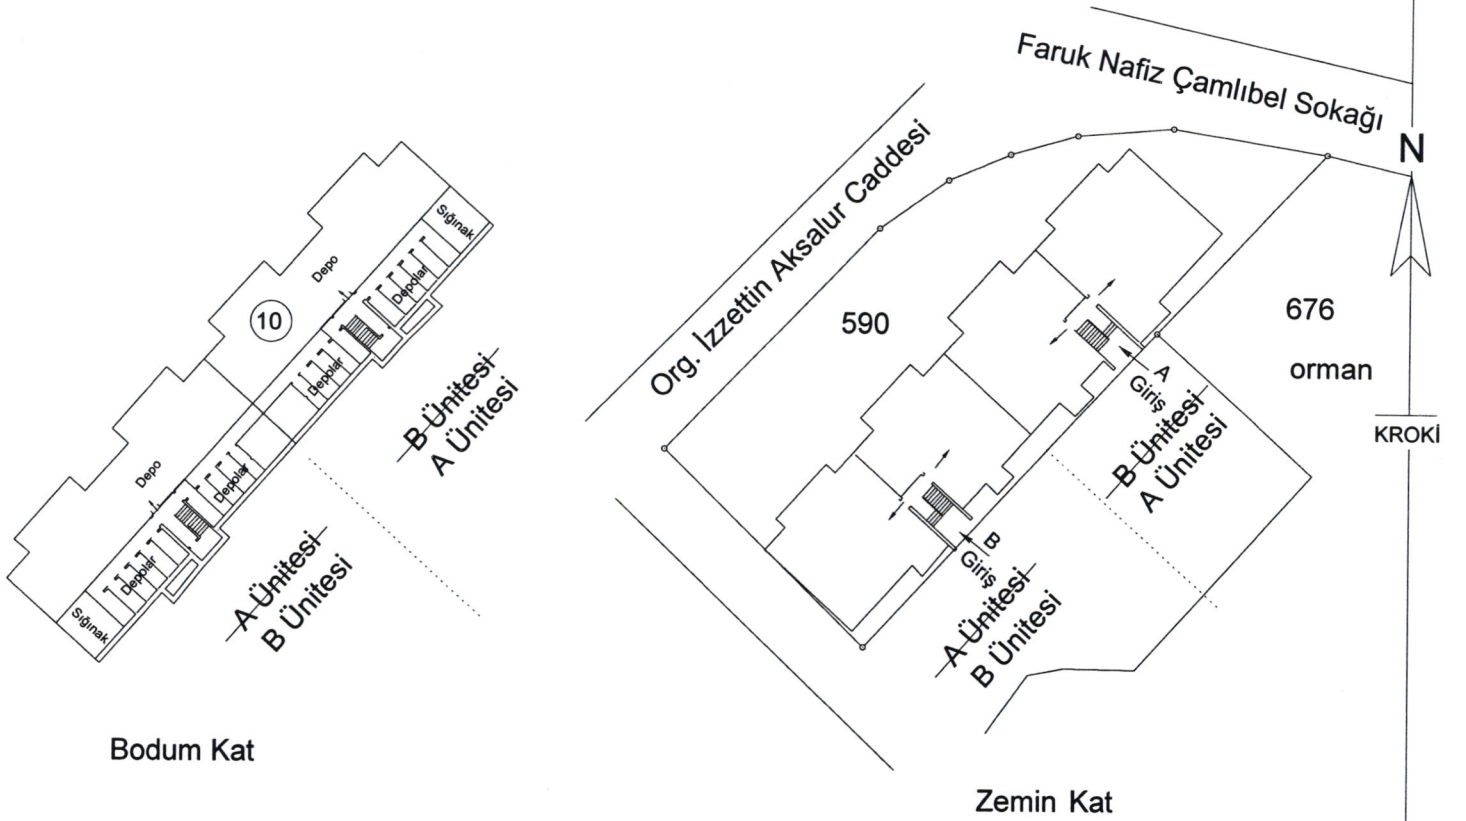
Faruk Nafiz Çamlıbel Sokağı

N

Org. İzzettin Aksalur Caddesi

590

676

orman

KROKİ

Depo

Sığınak

10

Depolar

Depolar

Depo

Depolar

Depolar

Sığınak

B Ünitesi
A Ünitesi

A Ünitesi
B Ünitesi

A Giriş

B Ünitesi
A Ünitesi

B Giriş

A Ünitesi
B Ünitesi

Bodum Kat

Zemin Kat